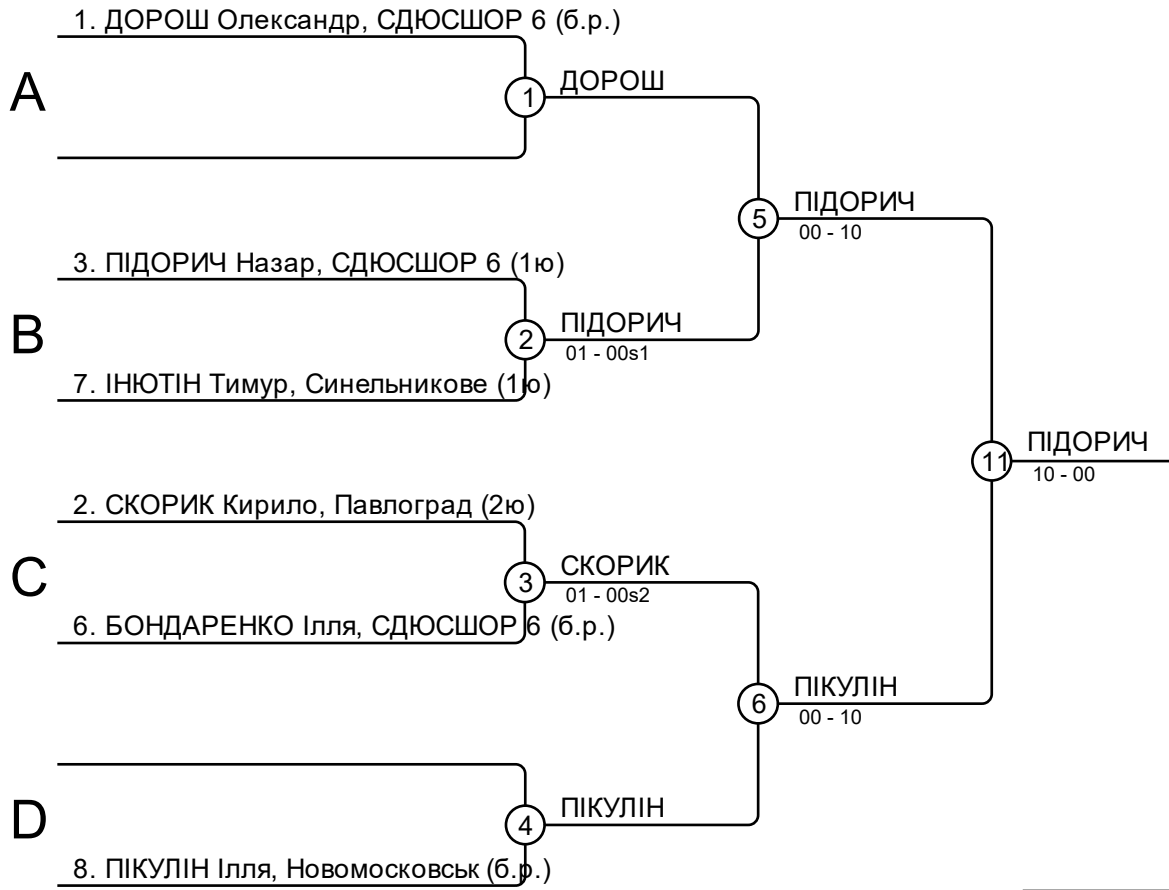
1. ДОРОШ Олександр, СДЮСШОР 6 (б.р.)

A

1 ДОРОШ

5 ПІДОРИЧ
00 - 10

3. ПІДОРИЧ Назар, СДЮСШОР 6 (1ю)

B

2 ПІДОРИЧ
01 - 00s1

7. ІНЮТІН Тимур, Синельникове (1ю)

11 ПІДОРИЧ
10 - 00

2. СКОРИК Кирило, Павлоград (2ю)

C

3 СКОРИК
01 - 00s2

6. БОНДАРЕНКО Ілля, СДЮСШОР 6 (б.р.)

6 ПІКУЛІН
00 - 10

D

4 ПІКУЛІН

8. ПІКУЛІН Ілля, Новомосковськ (б.р.)